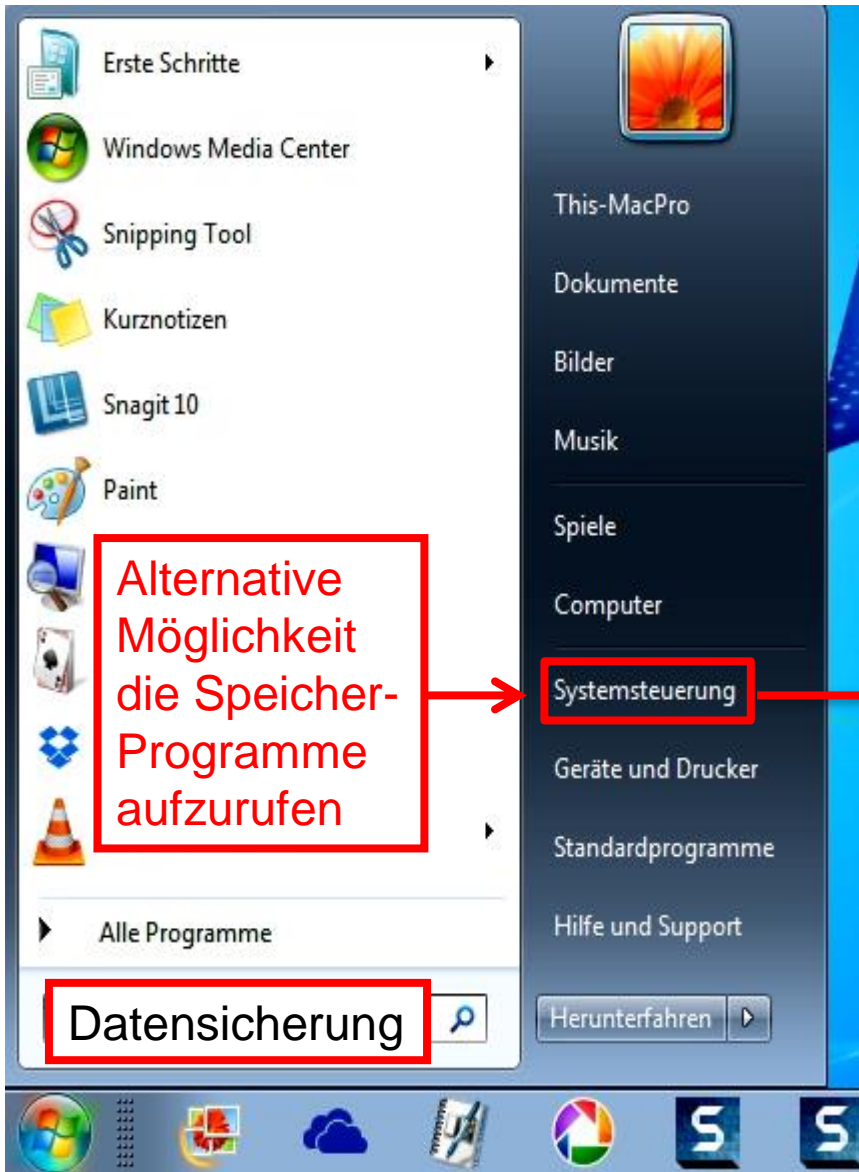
Erste Schritte

Windows Media Center

Snipping Tool

Kurznotizen

Snagit 10

Paint

Alternative Möglichkeit die Speicher-Programme aufzurufen

Alle Programme

Datensicherung

This-MacPro

Dokumente

Bilder

Musik

Spiele

Computer

Systemsteuerung

Geräte und Drucker

Standardprogramme

Hilfe und Support

Herunterfahren